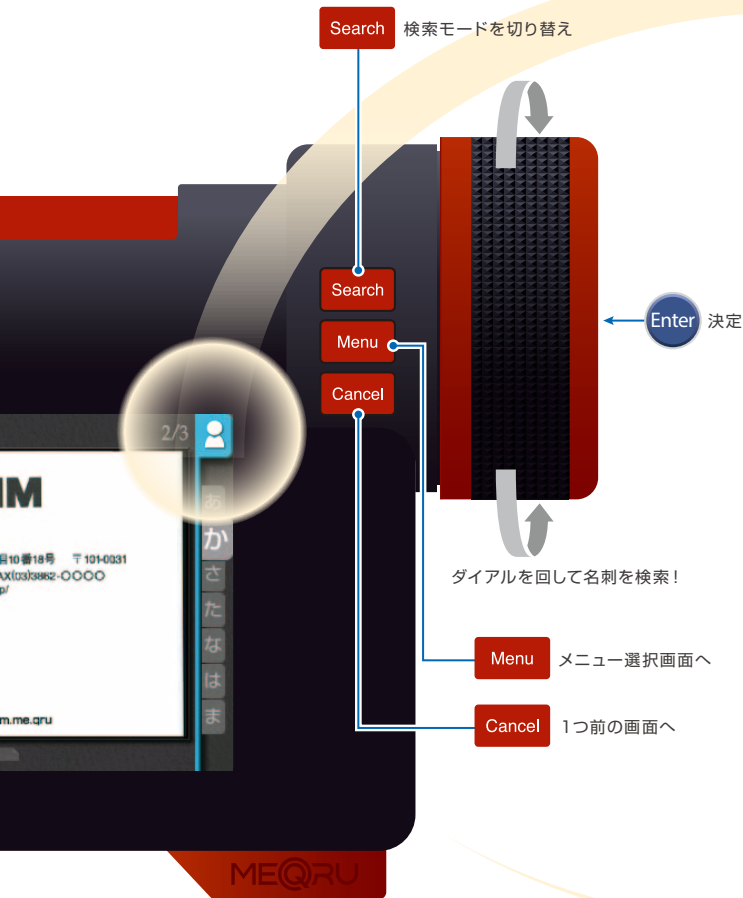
Search 検索モードを切り替え

Search

Menu

Cancel

Enter 決定

2/3

IM

目10番18号 〒101-0031
AX(03)3862-○○○○
p/

m.me.qru

あ
か
さ
た
な
は
ま

ダイアルを回して名刺を検索！

Menu メニュー選択画面へ

Cancel 1つ前の画面へ

MEQRU